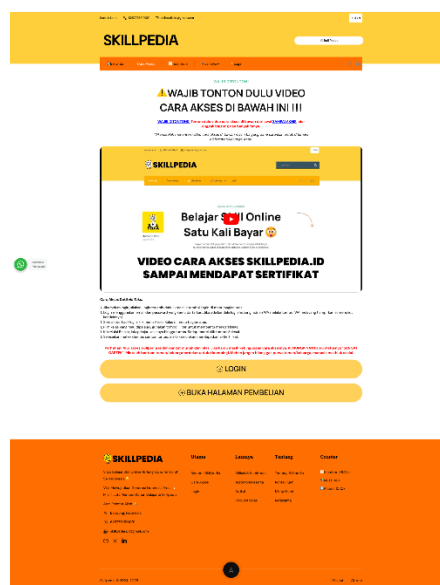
SKILLPEDIA

⚠️WAJIB TONTON DULU VIDEO CARA AKSES DI BAWAH INI !!!

SKILLPEDIA

Belajar Skill Online
Satu Kali Bayar

VIDEO CARA AKSES SKILLPEDIA.ID SAMPAI MENDAPAT SERTIFIKAT

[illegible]

LOGIN

BUKA HALAMAN PEMBELIAN

SKILLPEDIA

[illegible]